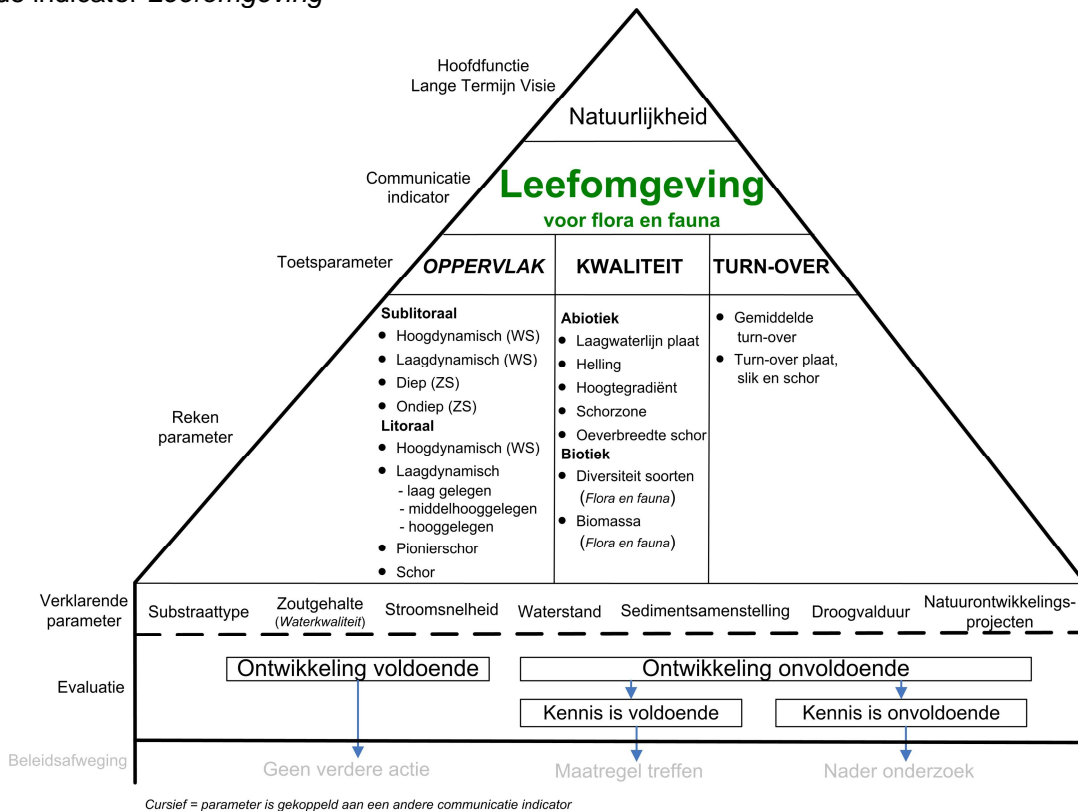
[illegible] indicator Leefomgeving

Hoofdfunctie
Lange Termijn Visie

Natuurlijkheid

Communicatie indicator

Leefomgeving
voor flora en fauna

Toetsparameter

OPPERVLAK

KWALITEIT

TURN-OVER

Reken parameter

Sublitoraal
- Hoogdynamisch (WS)
- Laagdynamisch (WS)
- Diep (ZS)
- Ondiep (ZS)

Litoraal
- Hoogdynamisch (WS)
- Laagdynamisch
  - laag gelegen
  - middelhooggelegen
  - hooggelegen
- Pionierschor
- Schor

Abiotiek
- Laagwaterlijn plaat
- Helling
- Hoogtegradiënt
- Schorzone
- Oeverbreedte schor

Biotiek
- Diversiteit soorten (Flora en fauna)
- Biomassa (Flora en fauna)

- Gemiddelde turn-over
- Turn-over plaat, slik en schor

Verklarende parameter

Substraattype | Zoutgehalte (Waterkwaliteit) | Stroomsnelheid | Waterstand | Sedimentsamenstelling | Droogvalduur | Natuurontwikkelingsprojecten

Evaluatie

Ontwikkeling voldoende

Ontwikkeling onvoldoende

Kennis is voldoende

Kennis is onvoldoende

Beleidsafweging

Geen verdere actie

Maatregel treffen

Nader onderzoek

Cursief = parameter is gekoppeld aan een andere communicatie indicator